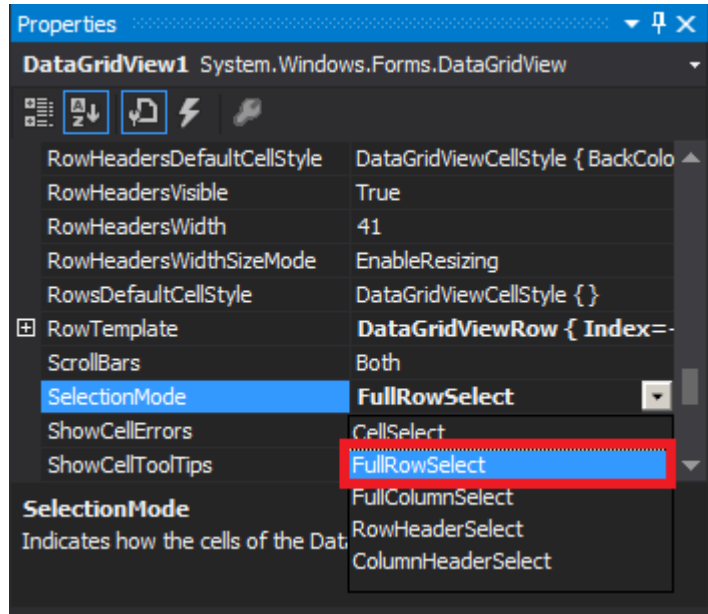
Properties

DataGridView1 System.Windows.Forms.DataGridView

| RowHeadersDefaultCellStyle | DataGridViewCellStyle { BackColo |
|---|---|
| RowHeadersVisible | True |
| RowHeadersWidth | 41 |
| RowHeadersWidthSizeMode | EnableResizing |
| RowsDefaultCellStyle | DataGridViewCellStyle { } |
| ⊞ RowTemplate | **DataGridViewRow { Index=-** |
| ScrollBars | Both |
| SelectionMode | **FullRowSelect** |
| ShowCellErrors | CellSelect |
| ShowCellToolTips | FullRowSelect |

FullColumnSelect
RowHeaderSelect
ColumnHeaderSelect

**SelectionMode**
Indicates how the cells of the Dat